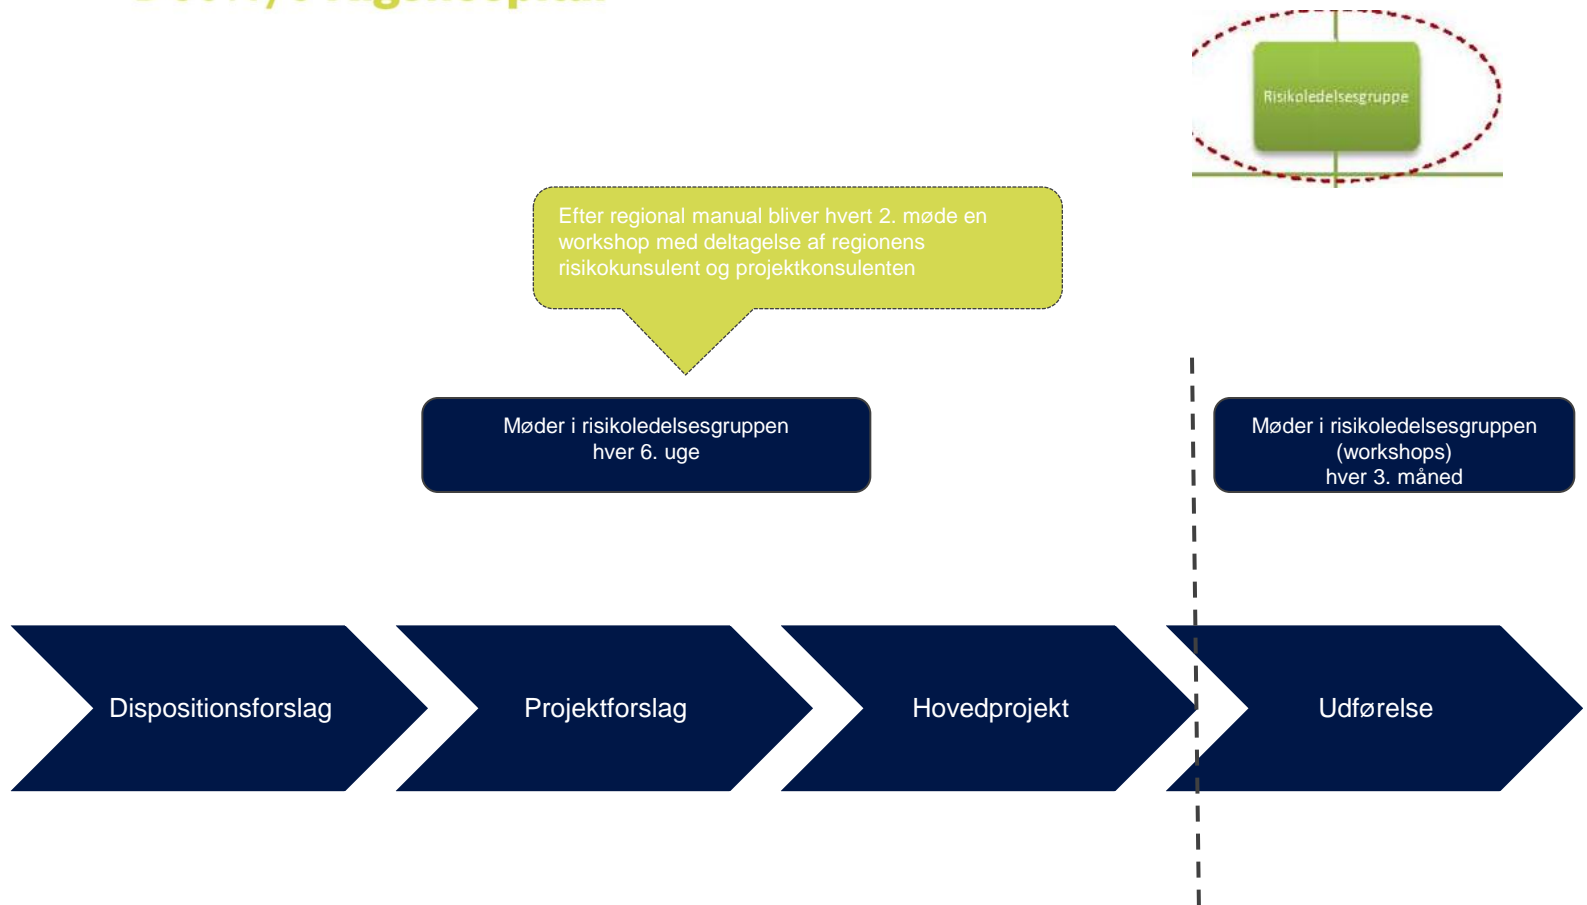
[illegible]

Risikoledelsesgruppe

Efter regional manual bliver hvert 2. møde en workshop med deltagelse af regionens risikokunsulent og projektkonsulenten

Møder i risikoledelsesgruppen hver 6. uge

Møder i risikoledelsesgruppen (workshops) hver 3. måned

Dispositionsforslag

Projektforslag

Hovedprojekt

Udførelse